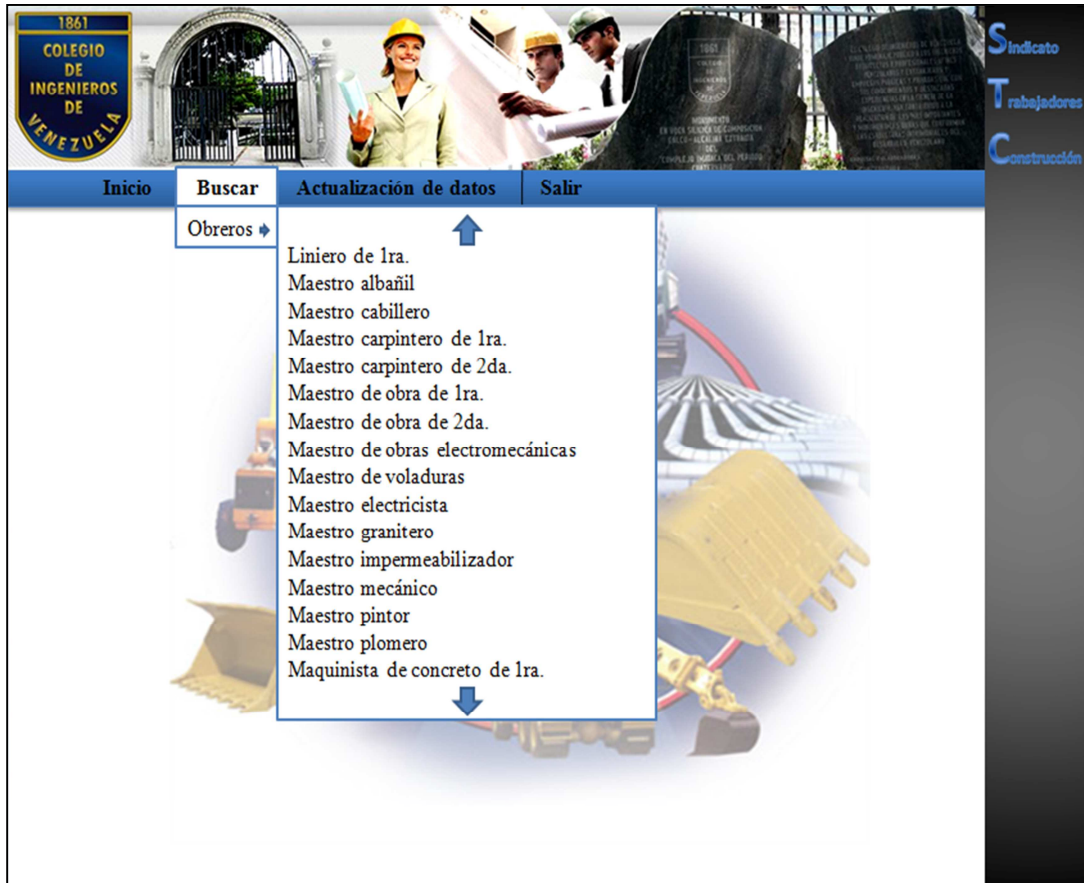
1861
COLEGIO DE INGENIEROS DE VENEZUELA

Sindicato
Trabajadores
Construcción

Inicio
Buscar
Actualización de datos
Salir

Obreros

Liniero de 1ra.
Maestro albañil
Maestro cabillero
Maestro carpintero de 1ra.
Maestro carpintero de 2da.
Maestro de obra de 1ra.
Maestro de obra de 2da.
Maestro de obras electromecánicas
Maestro de voladuras
Maestro electricista
Maestro granitero
Maestro impermeabilizador
Maestro mecánico
Maestro pintor
Maestro plomero
Maquinista de concreto de 1ra.